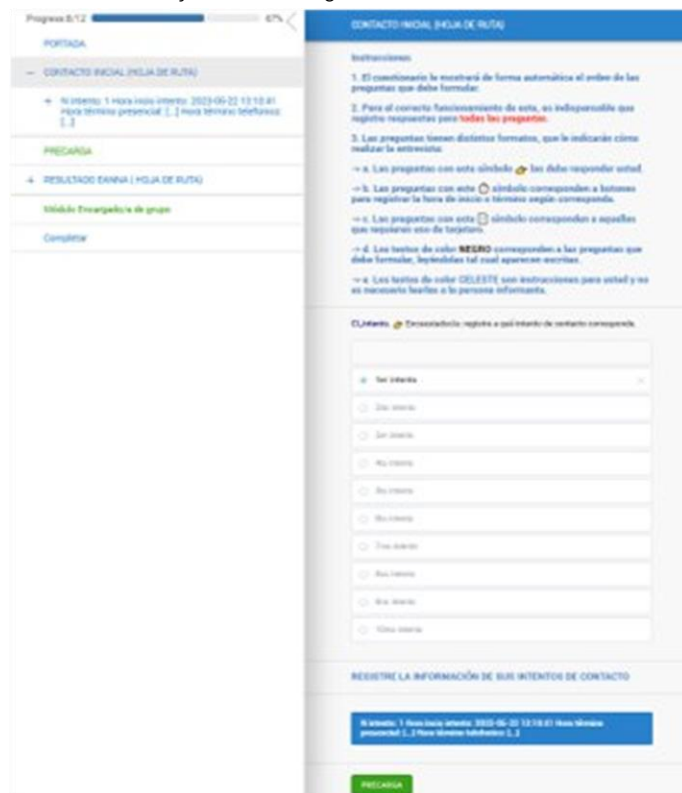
Progress 8/12 67%

PORTADA

— CONTACTO INICIAL (HOJA DE RUTA)

+ N intento: 1 Hora inicio intento: 2023-06-22 13:18:41 Hora término presencial: [...] Hora término telefónico: [...]

PRECARGA

+ RESULTADO EANNA ( HOJA DE RUTA)

Módulo Encargado/a de grupo

Completar

CONTACTO INICIAL (HOJA DE RUTA)

Instrucciones:

1. El cuestionario le mostrará de forma automática el orden de las preguntas que debe formular.

2. Para el correcto funcionamiento de este, es indispensable que registre respuestas para todas las preguntas.

3. Las preguntas tienen distintos formatos, que le indicarán cómo realizar la entrevista:

→ a. Las preguntas con este símbolo las debe responder usted.

→ b. Las preguntas con este símbolo corresponden a botones para registrar la hora de inicio o término según corresponda.

→ c. Las preguntas con este símbolo corresponden a aquellas que requieren uso de tarjetero.

→ d. Los textos de color NEGRO corresponden a las preguntas que debe formular, leyéndolas tal cual aparecen escritas.

→ e. Los textos de color CELESTE son instrucciones para usted y no es necesario leerlas a la persona informante.

CI_intento. Encuestador/a: registre a qué intento de contacto corresponde.

Ser intento

2do intento

3er intento

4to intento

5to intento

6to intento

7mo intento

8vo intento

9no intento

10mo intento

REGISTRE LA INFORMACIÓN DE SUS INTENTOS DE CONTACTO

N intento: 1 Hora inicio intento: 2023-06-22 13:18:41 Hora término presencial: [...] Hora término telefónico: [...]

PRECARGA